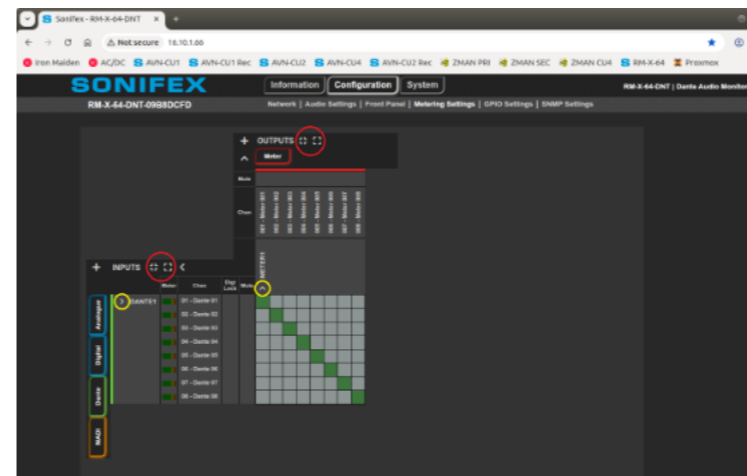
Sonifex - RM-X-64-DNT ×

Not secure 16.10.1.66

Iron Maiden AC/DC AVN-CU1 AVN-CU1 Rec AVN-CU2 AVN-CU4 AVN-CU2 Rec ZMAN PRI ZMAN SEC ZMAN CU4 RM-X-64 Proxmox

SONIFEX

Information Configuration System

RM-X-64-DNT | Dante Audio Monitor

RM-X-64-DNT-09B8DCFD

Network | Audio Settings | Front Panel | Metering Settings | GPIO Settings | SNMP Settings

OUTPUTS

Meter

Mute

Chan

01 - Meter 01
02 - Meter 02
03 - Meter 03
04 - Meter 04
05 - Meter 05
06 - Meter 06
07 - Meter 07
08 - Meter 08

METER1

INPUTS

Meter

Chan

Digi Lock

Mute

DANTE1

01 - Dante 01
02 - Dante 02
03 - Dante 03
04 - Dante 04
05 - Dante 05
06 - Dante 06
07 - Dante 07
08 - Dante 08

Analogue

Digital

Dante

MADI